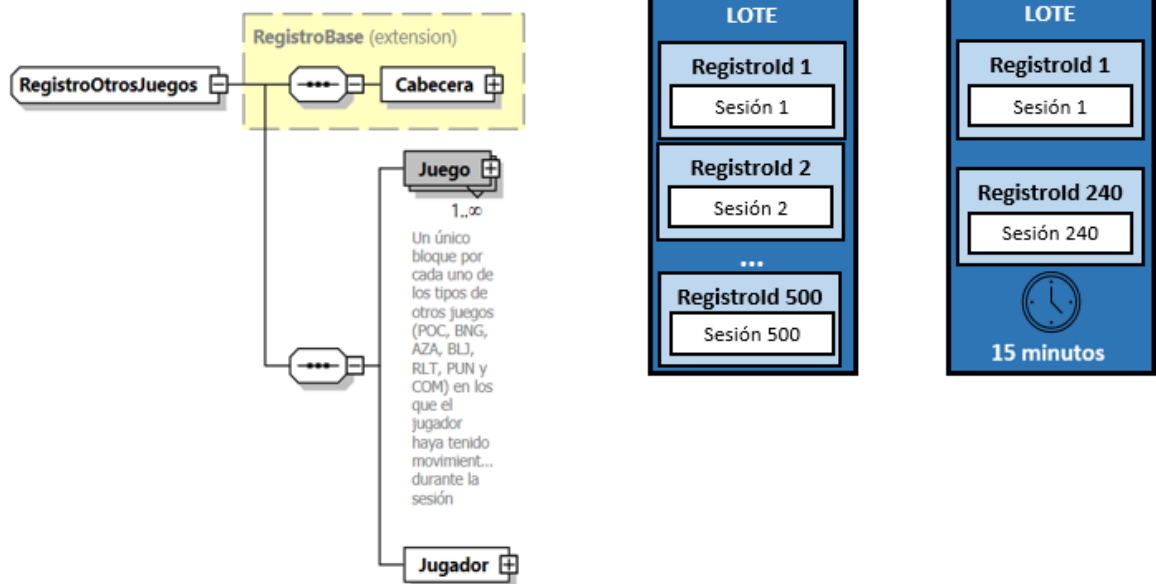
RegistroBase (extension)

RegistroOtrosJuegos

Cabecera

Juego

1..∞

Un único bloque por cada uno de los tipos de otros juegos (POC, BNG, AZA, BLJ, RLT, PUN y COM) en los que el jugador haya tenido movimient... durante la sesión

Jugador

LOTE

RegistroId 1

Sesión 1

RegistroId 2

Sesión 2

...

RegistroId 500

Sesión 500

LOTE

RegistroId 1

Sesión 1

RegistroId 240

Sesión 240

15 minutos